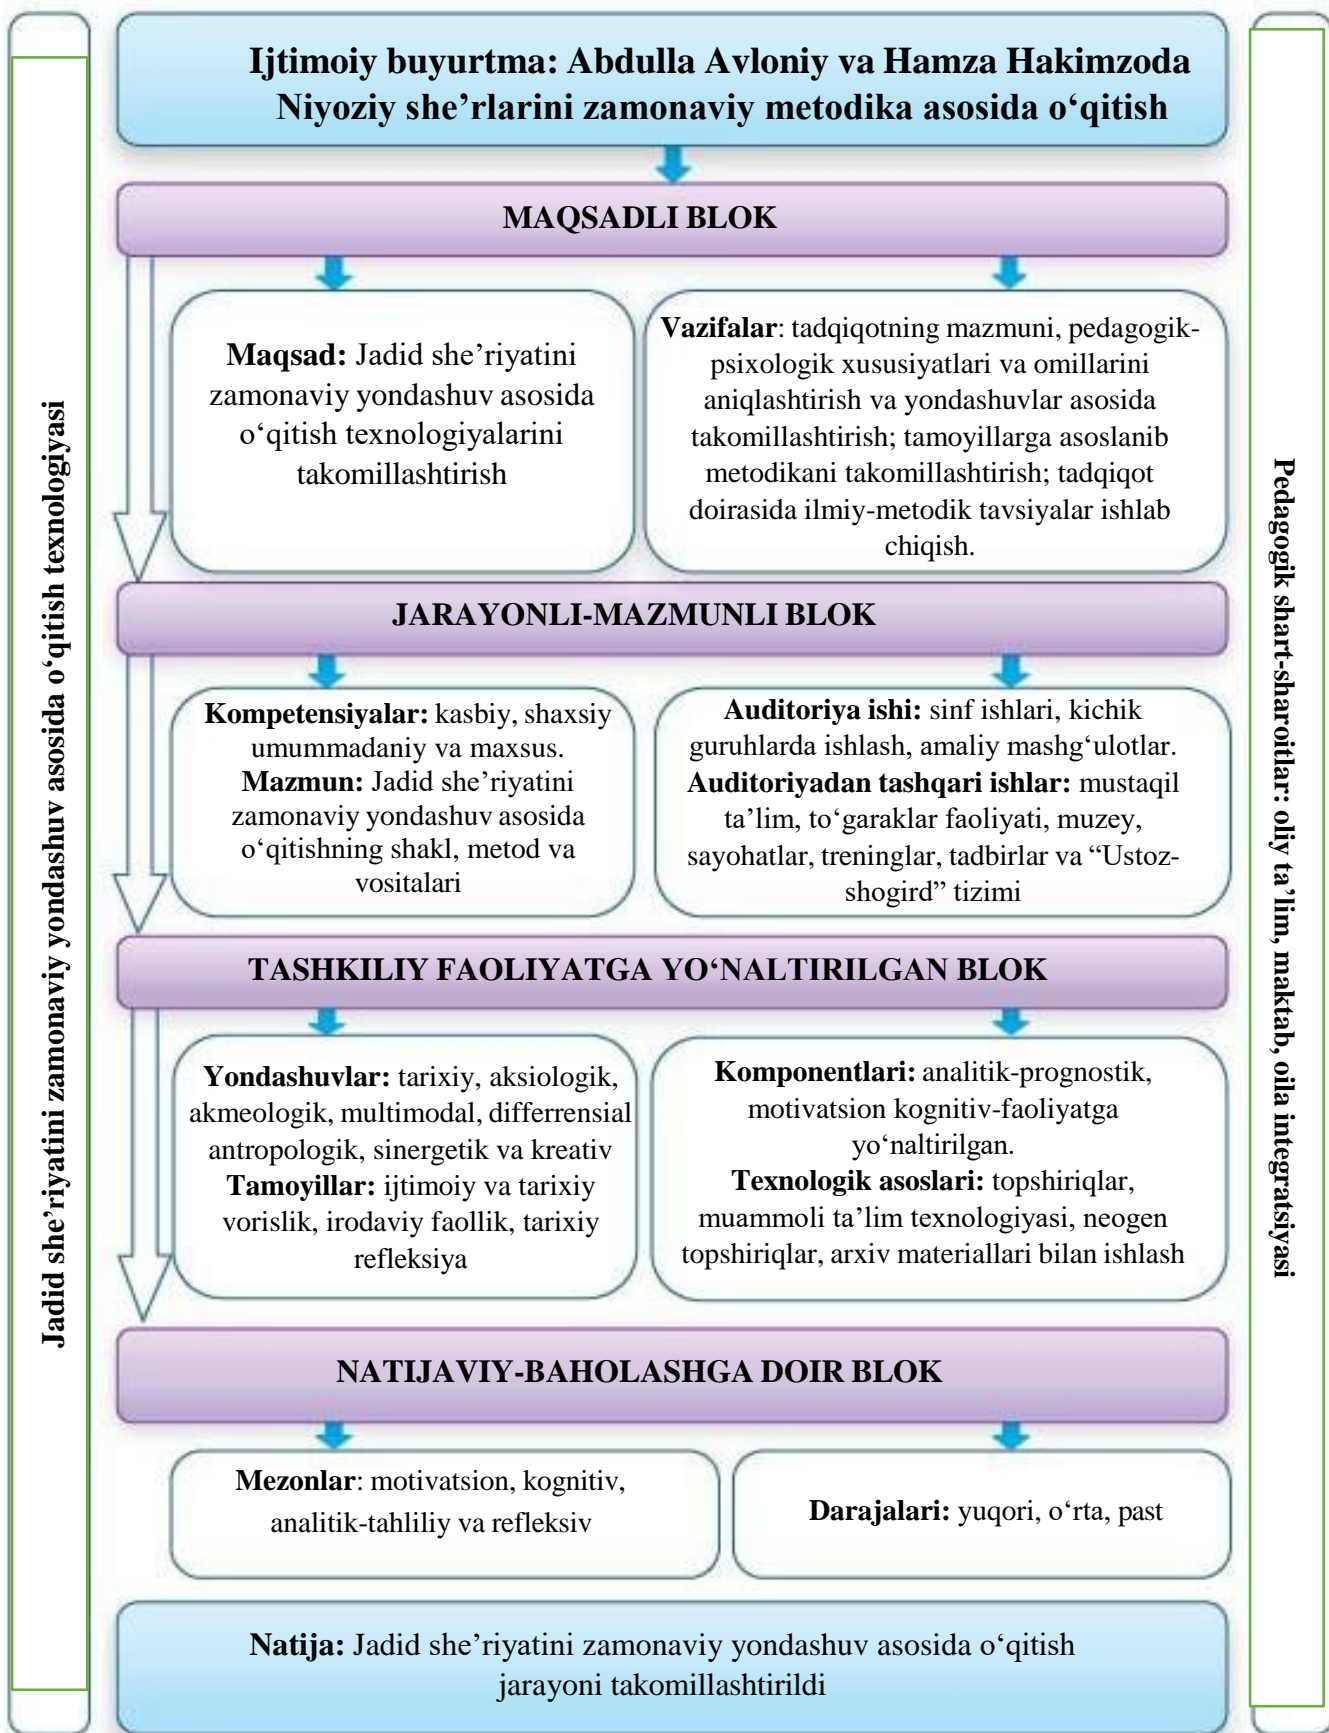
Jadid she'riyatini zamonaviy yondashuv asosida o'qitish texnologiyasi

Ijtimoiy buyurtma: Abdulla Avloniy va Hamza Hakimzoda Niyoziy she'rlarini zamonaviy metodika asosida o'qitish

MAQSADLI BLOK

Maqsad: Jadid she'riyatini zamonaviy yondashuv asosida o'qitish texnologiyalarini takomillashtirish

Vazifalar: tadqiqotning mazmuni, pedagogik-psixologik xususiyatlari va omillarini aniqlashtirish va yondashuvlar asosida takomillashtirish; tamoyillarga asoslanib metodikani takomillashtirish; tadqiqot doirasida ilmiy-metodik tavsiyalar ishlab chiqish.

JARAYONLI-MAZMUNLI BLOK

Kompetensiyalar: kasbiy, shaxsiy umummadaniy va maxsus.
Mazmun: Jadid she'riyatini zamonaviy yondashuv asosida o'qitishning shakl, metod va vositalari

Auditoriya ishi: sinf ishlari, kichik guruhlarda ishlash, amaliy mashg'ulotlar.
Auditoriyadan tashqari ishlar: mustaqil ta'lim, to'garaklar faoliyati, muzey, sayohatlar, treninglar, tadbirlar va "Ustoz-shogird" tizimi

TASHKILIY FAOLIYATGA YO'NALTIRILGAN BLOK

Yondashuvlar: tarixiy, aksiologik, akmeologik, multimodal, differrensial antropologik, sinergetik va kreativ
Tamoyillar: ijtimoiy va tarixiy vorislik, irodaviy faollik, tarixiy refleksiya

Komponentlari: analitik-prognostik, motivatsion kognitiv-faoliyatga yo'naltirilgan.
Texnologik asoslari: topshiriqlar, muammoli ta'lim texnologiyasi, neogen topshiriqlar, arxiv materiallari bilan ishlash

NATIJAVIY-BAHOLASHGA DOIR BLOK

Mezonlar: motivatsion, kognitiv, analitik-tahliliy va refleksiv

Darajalari: yuqori, o'rta, past

Natija: Jadid she'riyatini zamonaviy yondashuv asosida o'qitish jarayoni takomillashtirildi

Pedagogik shart-sharoitlar: oliy ta'lim, maktab, oila integratsiyasi